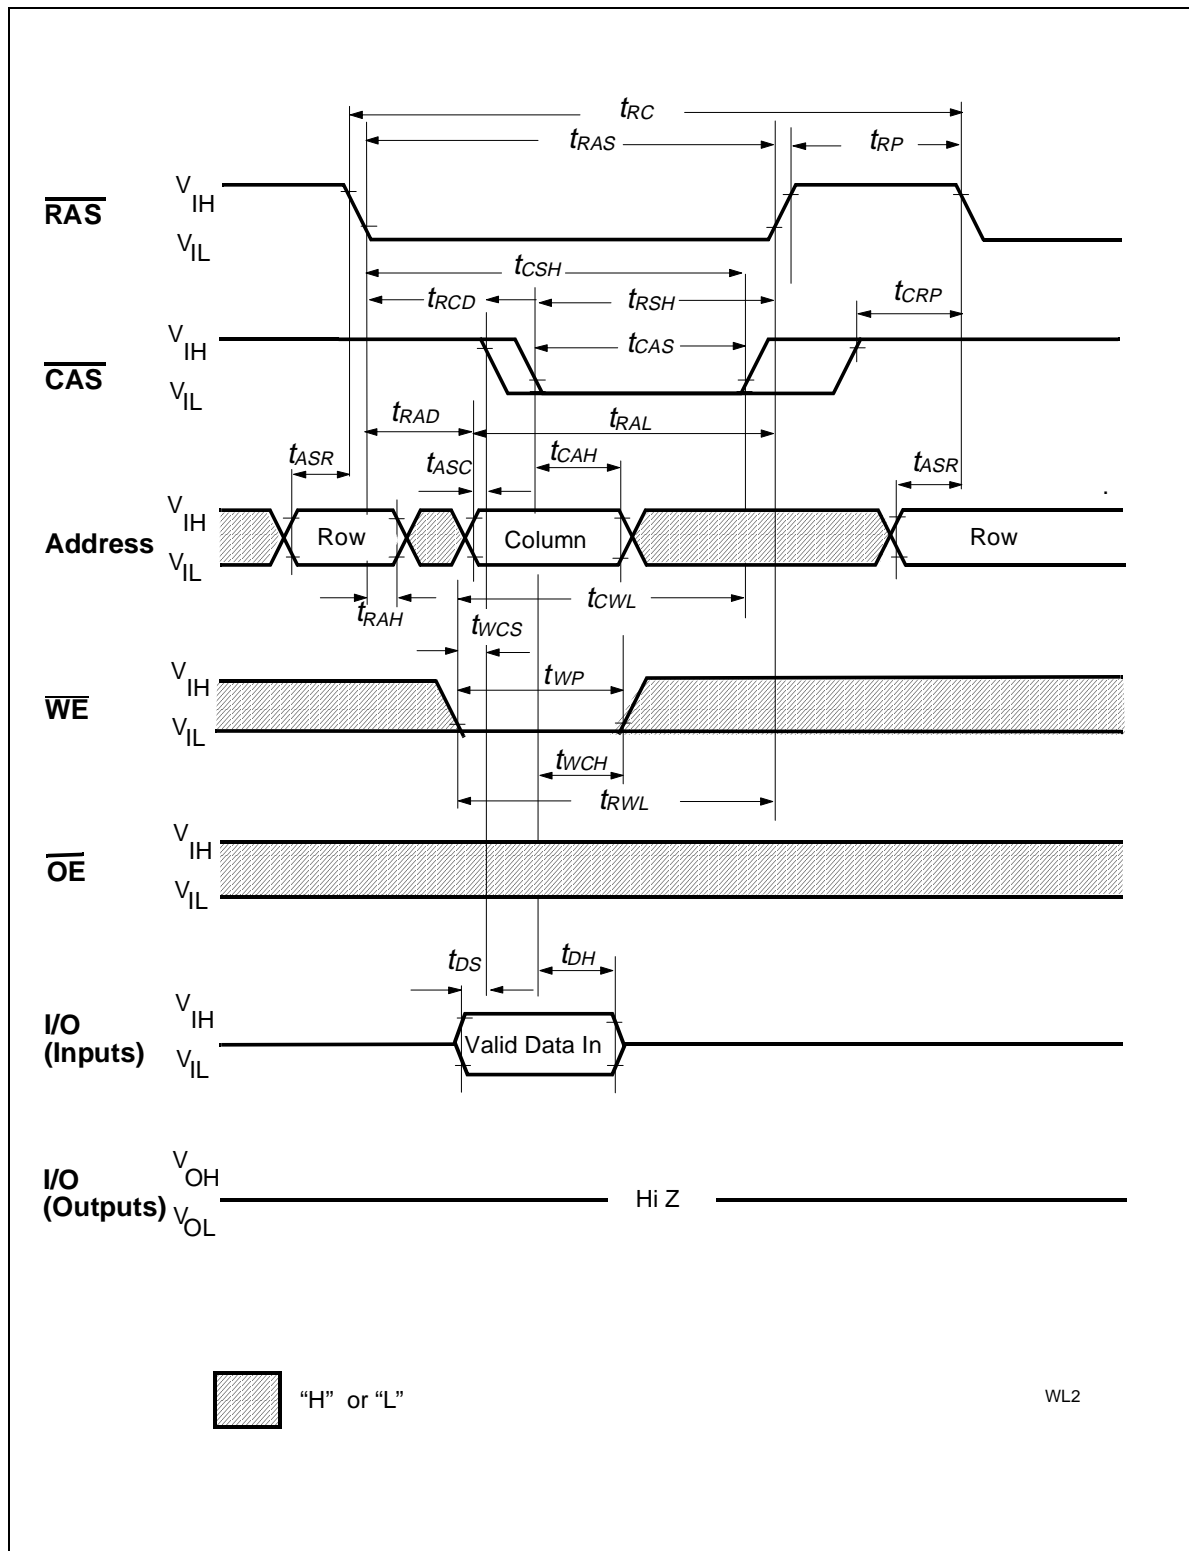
$t_{RC}$

$t_{RAS}$

$t_{RP}$

$\overline{RAS}$ $V_{IH}$ $V_{IL}$

$t_{CSH}$

$t_{RCD}$ $t_{RSH}$

$t_{CRP}$

$\overline{CAS}$ $V_{IH}$ $V_{IL}$

$t_{CAS}$

$t_{RAD}$ $t_{RAL}$

$t_{ASR}$ $t_{ASC}$ $t_{CAH}$ $t_{ASR}$

Address $V_{IH}$ $V_{IL}$ Row Column Row

$t_{RAH}$ $t_{CWL}$

$t_{WCS}$

$\overline{WE}$ $V_{IH}$ $V_{IL}$

$t_{WP}$

$t_{WCH}$

$t_{RWL}$

$\overline{OE}$ $V_{IH}$ $V_{IL}$

$t_{DS}$ $t_{DH}$

I/O (Inputs) $V_{IH}$ $V_{IL}$ Valid Data In

I/O (Outputs) $V_{OH}$ $V_{OL}$ Hi Z

“H” or “L”

WL2